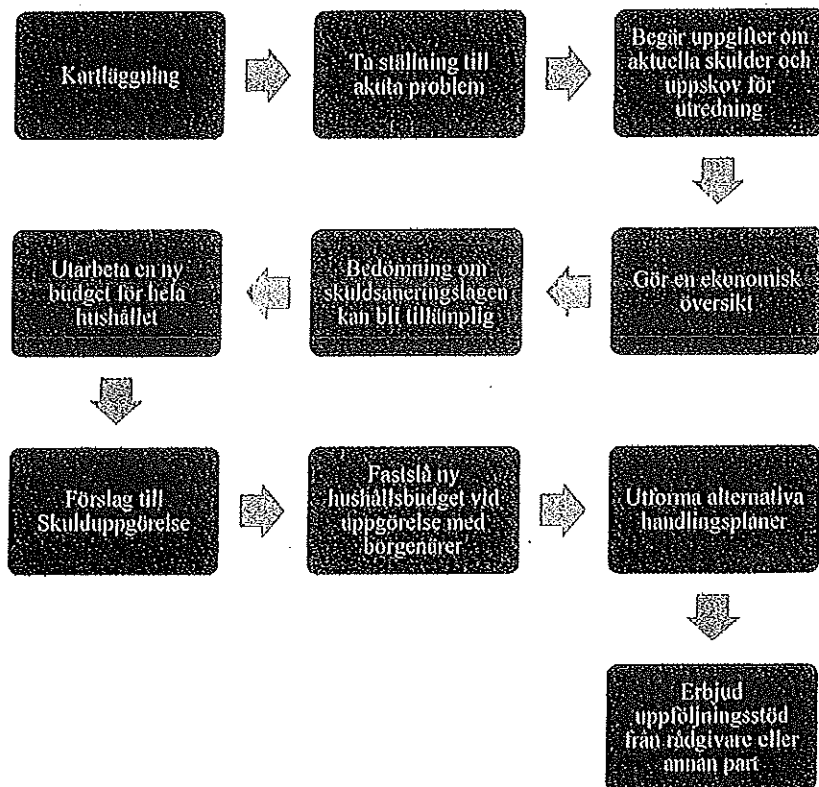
Kartläggning

Ta ställning till akuta problem

Begär uppgifter om aktuella skulder och uppskov för utredning

Gör en ekonomisk översikt

Bedömning om skuldsaneringslagen kan bli tillämplig

Utarbeta en ny budget för hela hushållet

Förslag till Skulduppgörelse

Fastslå ny hushållsbudget vid uppgörelse med borgenärer

Utforma alternativa handlingsplaner

Erbjud uppföljningsstöd från rådgivare eller annan part